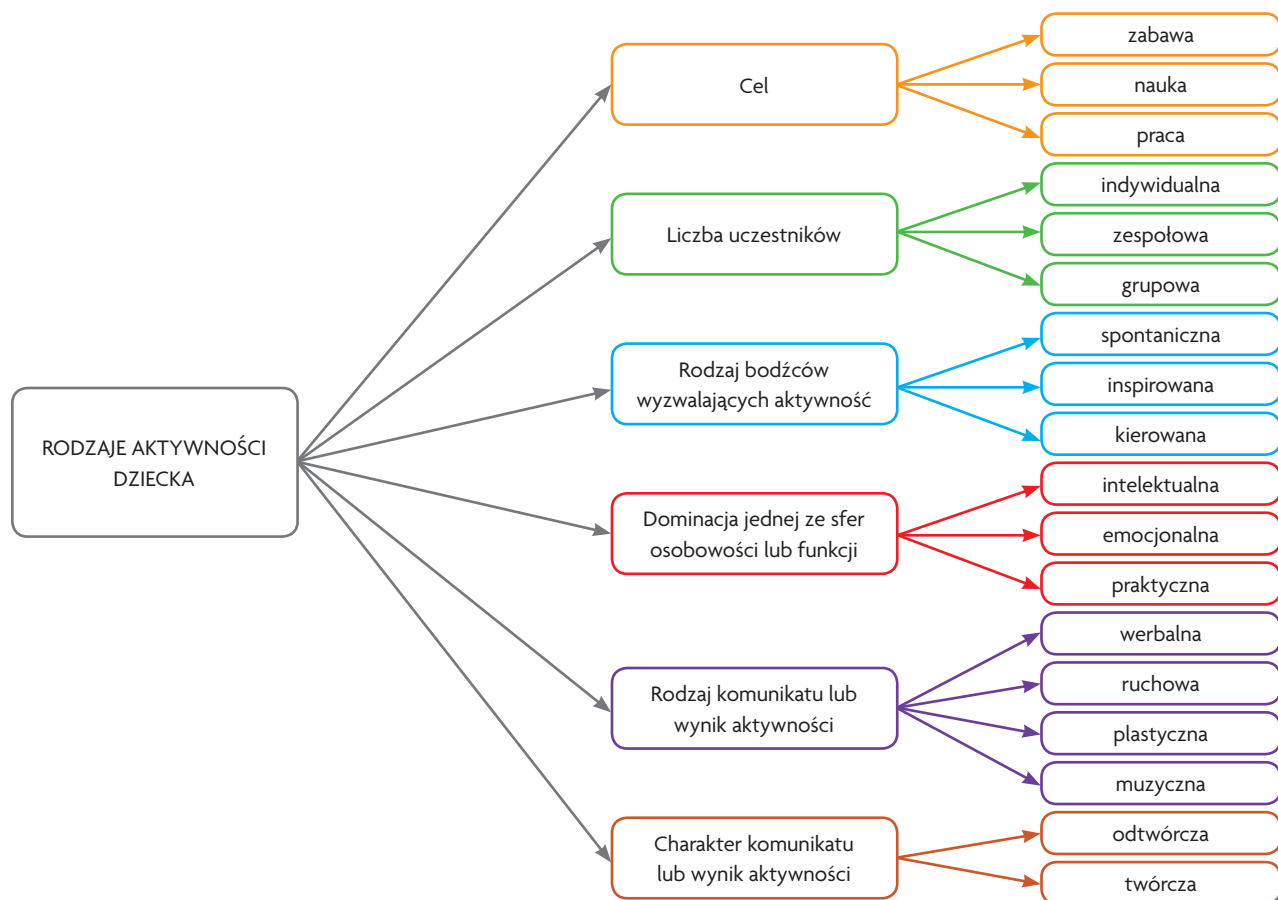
RODZAJE AKTYWNOŚCI DZIECKA

Cel
zabawa
nauka
praca

Liczba uczestników
indywidualna
zespołowa
grupowa

Rodzaj bodźców wyzwalających aktywność
spontaniczna
inspirowana
kierowana

Dominacja jednej ze sfer osobowości lub funkcji
intelektualna
emocjonalna
praktyczna

Rodzaj komunikatu lub wynik aktywności
werbalna
ruchowa
plastyczna
muzyczna

Charakter komunikatu lub wynik aktywności
odtwórcza
twórcza